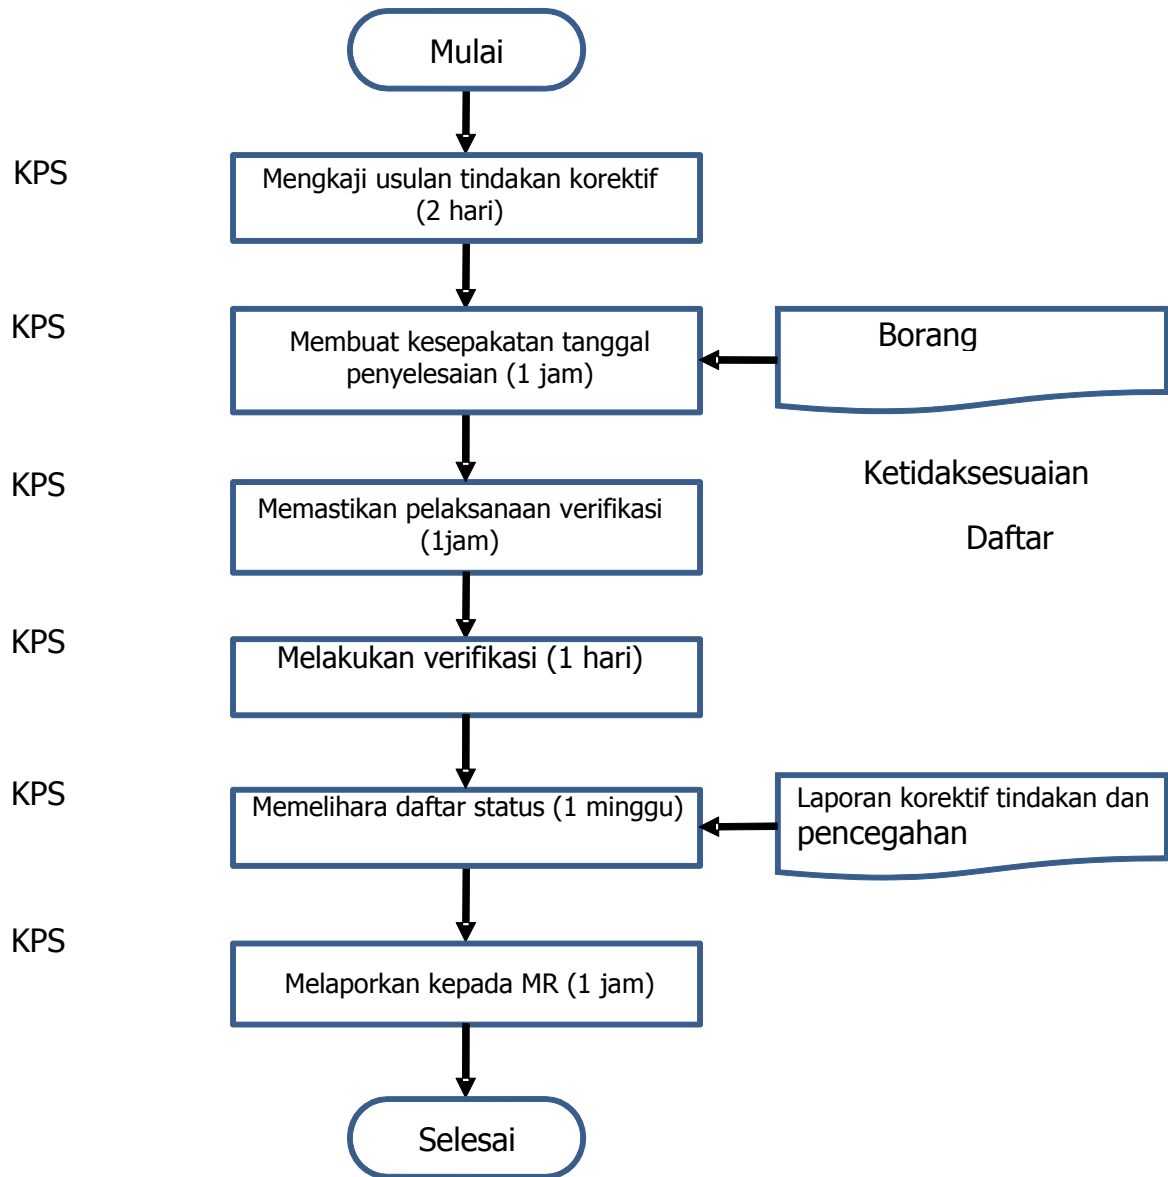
Mulai

KPS

Mengkaji usulan tindakan korektif (2 hari)

KPS

Membuat kesepakatan tanggal penyelesaian (1 jam)

Borang

KPS

Ketidaksesuaian

Memastikan pelaksanaan verifikasi (1jam)

Daftar

KPS

Melakukan verifikasi (1 hari)

KPS

Memelihara daftar status (1 minggu)

Laporan korektif tindakan dan pencegahan

KPS

Melaporkan kepada MR (1 jam)

Selesai